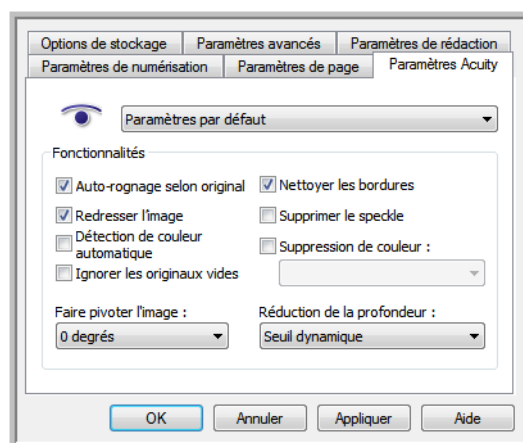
Options de stockage
Paramètres avancés
Paramètres de rédaction
Paramètres de numérisation
Paramètres de page
Paramètres Acuity

Paramètres par défaut

Fonctionnalités

Auto-rognage selon original
Nettoyer les bordures
Redresser l'image
Supprimer le speckle
Détection de couleur automatique
Suppression de couleur :
Ignorer les originaux vides

Faire pivoter l'image :
0 degrés
Réduction de la profondeur :
Seuil dynamique

OK
Annuler
Appliquer
Aide